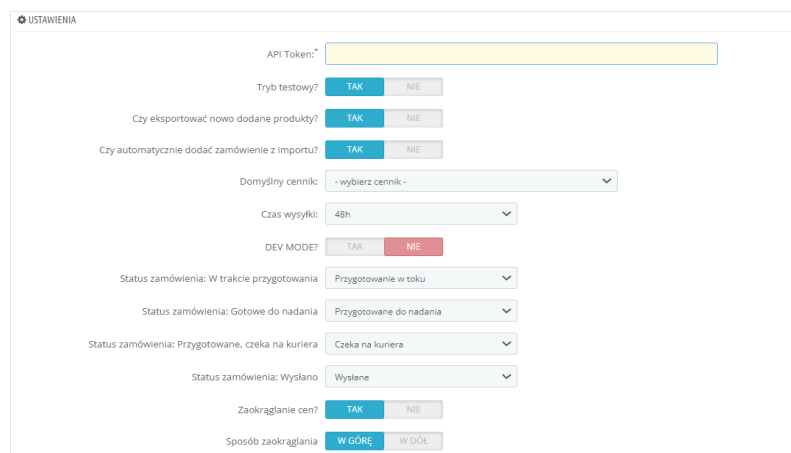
USTAWIENIA

API Token:*

Tryb testowy? TAK NIE

Czy eksportować nowo dodane produkty? TAK NIE

Czy automatycznie dodać zamówienie z importu? TAK NIE

Domyślny cennik: - wybierz cennik -

Czas wysyłki: 48h

DEV MODE? TAK NIE

Status zamówienia: W trakcie przygotowania Przygotowanie w toku

Status zamówienia: Gotowe do nadania Przygotowane do nadania

Status zamówienia: Przygotowane, czeka na kuriera Czeka na kuriera

Status zamówienia: Wysłano Wysłane

Zaokrąglanie cen? TAK NIE

Sposób zaokrąglania W GÓRĘ W DÓŁ